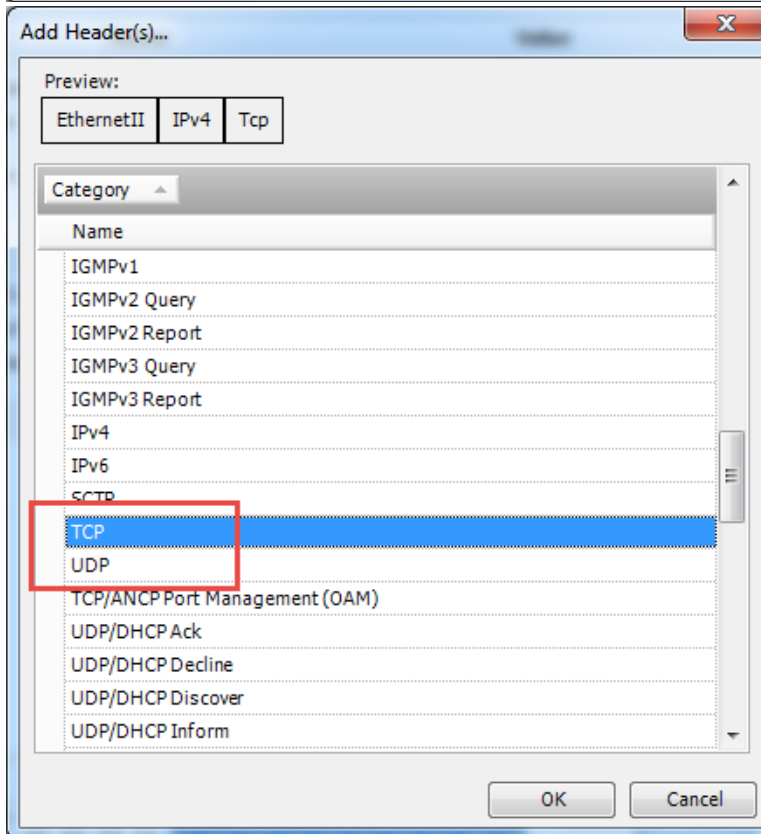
Add Header(s)...

Preview:

| EthernetII | IPv4 | Tcp |
|---|---|---|

Category

Name

IGMPv1
IGMPv2 Query
IGMPv2 Report
IGMPv3 Query
IGMPv3 Report
IPv4
IPv6
SCTP
TCP
UDP
TCP/ANCP Port Management (OAM)
UDP/DHCP Ack
UDP/DHCP Decline
UDP/DHCP Discover
UDP/DHCP Inform

OK
Cancel